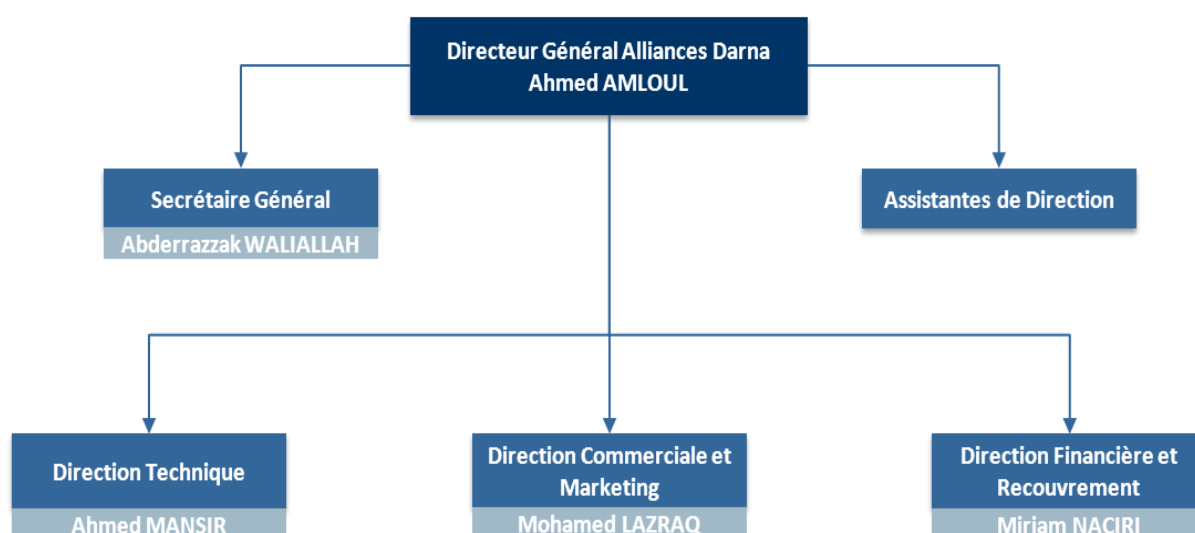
Directeur Général Alliances Darna
Ahmed AMLOUL

Secrétaire Général
Abderrazzak WALIALLAH

Assistantes de Direction

Direction Technique
Ahmed MANSIR

Direction Commerciale et Marketing
Mohamed LAZRAQ

Direction Financière et Recouvrement
Miriam NACIRI